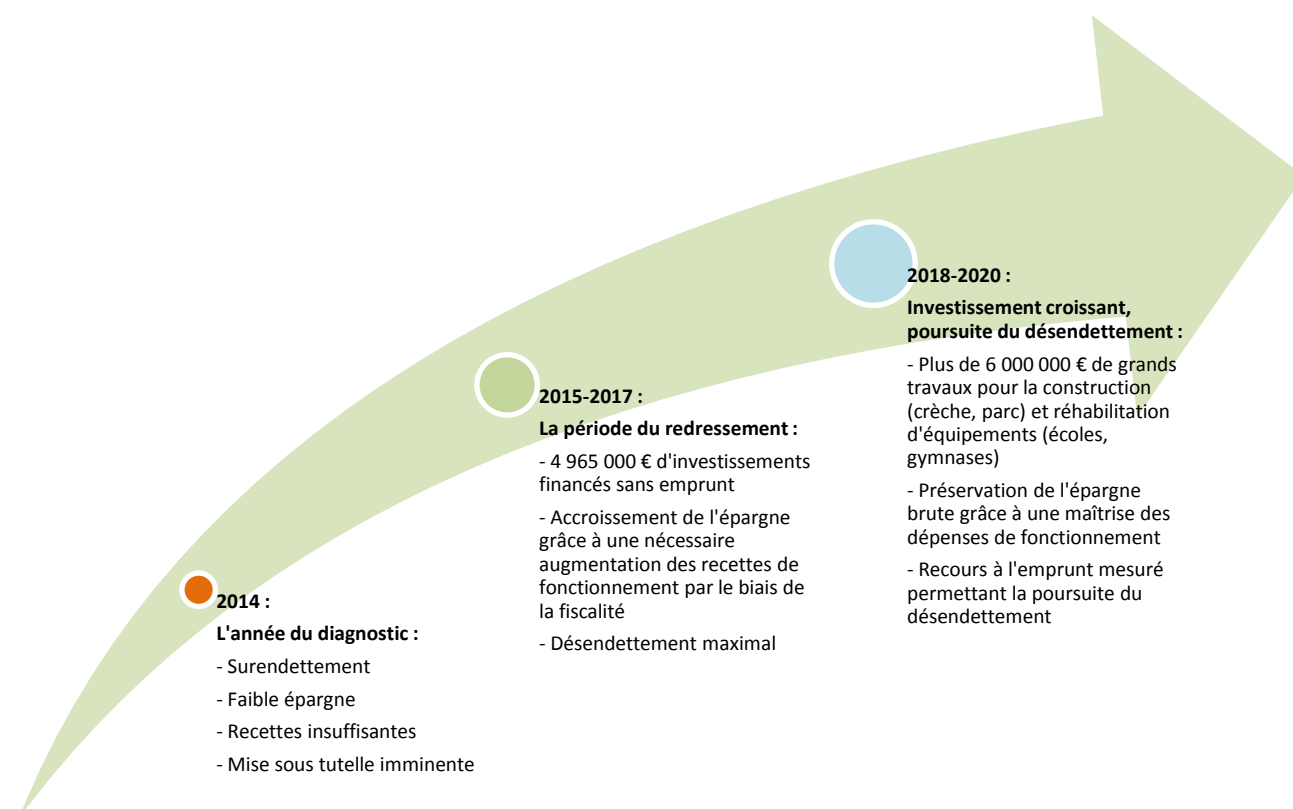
2014 :

L'année du diagnostic :

- Surendettement

- Faible épargne

- Recettes insuffisantes

- Mise sous tutelle imminente

2015-2017 :

La période du redressement :

- 4 965 000 € d'investissements financés sans emprunt

- Accroissement de l'épargne grâce à une nécessaire augmentation des recettes de fonctionnement par le biais de la fiscalité

- Désendettement maximal

2018-2020 :

Investissement croissant, poursuite du désendettement :

- Plus de 6 000 000 € de grands travaux pour la construction (crèche, parc) et réhabilitation d'équipements (écoles, gymnases)

- Préservation de l'épargne brute grâce à une maîtrise des dépenses de fonctionnement

- Recours à l'emprunt mesuré permettant la poursuite du désendettement